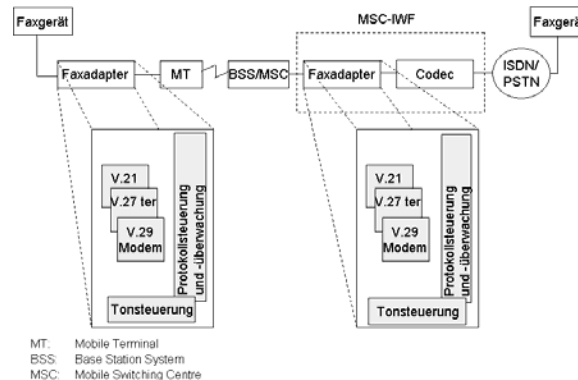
Faxgerät

MSC-IWF

Faxgerä

Faxadapter

MT

BSS/MSC

Faxadapter

Codec

ISDN/ PSTN

V.21

V.27 ter

V.29 Modem

Protokollsteuerung und -überwachung

Tonsteuerung

V.21

V.27 ter

V.29 Modem

Protokollsteuerung und -überwachung

Tonsteuerung

MT: Mobile Terminal
BSS: Base Station System
MSC: Mobile Switching Centre